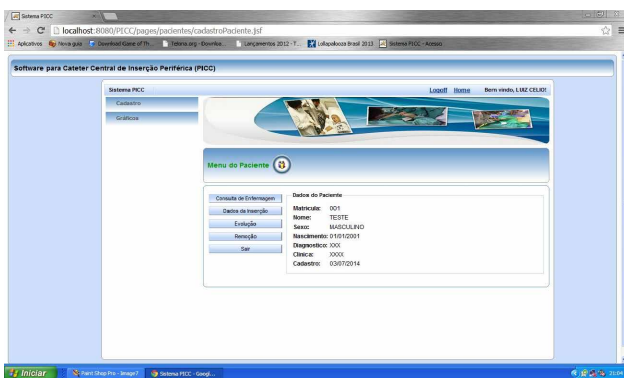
Sistema PICC

localhost:8080/PICC/pages/pacientes/cadastroPaciente.jsf

Aplicativos Nova guia Download Game of Th... Tebma.org - Downlo... Lançamentos 2012 - T... Lollapalooza Brasil 2013 Sistema PICC - Acesso

Software para Cateter Central de Inserção Periférica (PICC)

Sistema PICC

Logoff Home Bem vindo, LUIZ CELIO!

Cadastro

Graficos

Menu do Paciente

Consulta de Enfermagem

Dados de Inserção

Evolução

Remoção

Sair

Dados do Paciente

| | |
|---|---|
| Matricula: | 001 |
| Nome: | TESTE |
| Sexo: | MASCULINO |
| Nascimento: | 01/01/2001 |
| Diagnostico: | XXX |
| Clinica: | XXXX |
| Cadastro: | 03/07/2014 |

Iniciar

Paint Shop Pro - Image7

Sistema PICC - Googl...

21:04